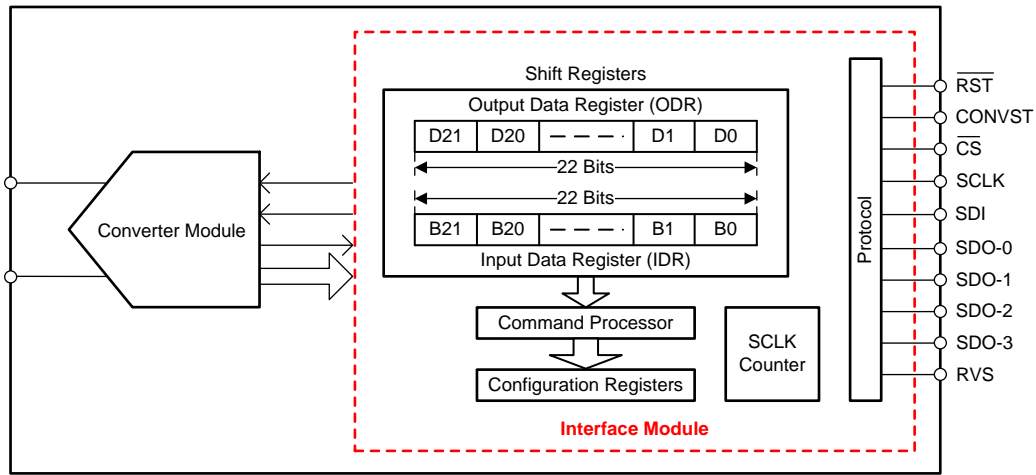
Shift Registers

Output Data Register (ODR)

| D21 | D20 | — — — · | D1 | D0 |
|---|---|---|---|---|

22 Bits

22 Bits

| B21 | B20 | — — — · | B1 | B0 |
|---|---|---|---|---|

Input Data Register (IDR)

Converter Module

Command Processor

Configuration Registers

SCLK Counter

Protocol

$\overline{RST}$

CONVST

$\overline{CS}$

SCLK

SDI

SDO-0

SDO-1

SDO-2

SDO-3

RVS

Interface Module